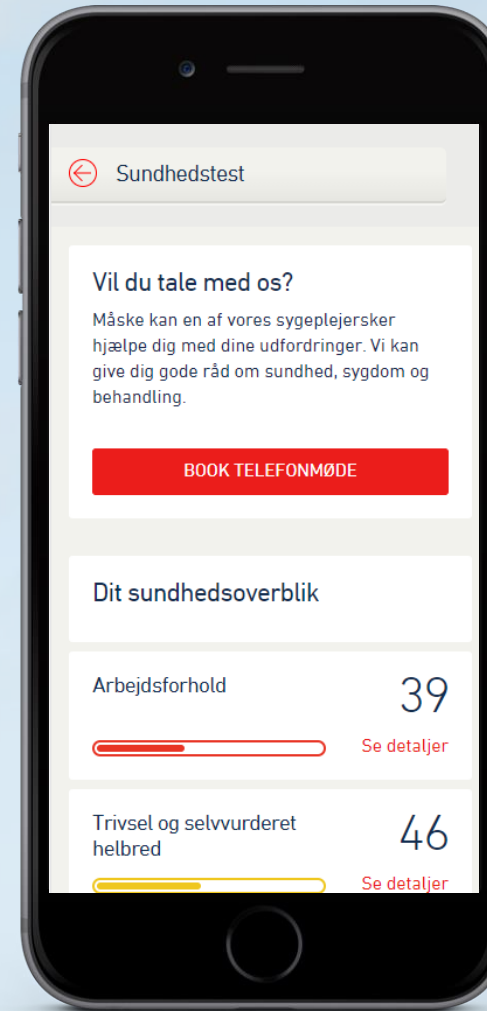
Sundhedstest

Vil du tale med os?

Måske kan en af vores sygeplejersker hjælpe dig med dine udfordringer. Vi kan give dig gode råd om sundhed, sygdom og behandling.

BOOK TELEFONMØDE

Dit sundhedsoverblik

Arbejdsforhold

39

Se detaljer

Trivsel og selvvurderet helbred

46

Se detaljer